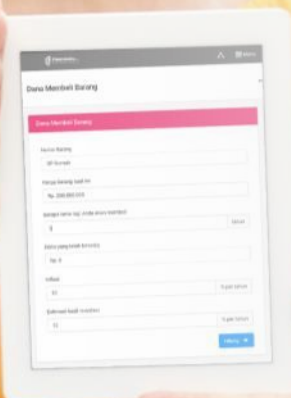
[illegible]

Menu

Dana Membeli Barang

Dana Membeli Barang

Nama Barang

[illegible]

Harga Barang saat ini

Rp. 200.000.000

Berapa tahun lagi Anda akan membeli

5

tahun

Dana yang telah tersedia

Rp. 0

Inflasi

10

% per tahun

Estimasi hasil investasi

12

% per tahun

Hitung